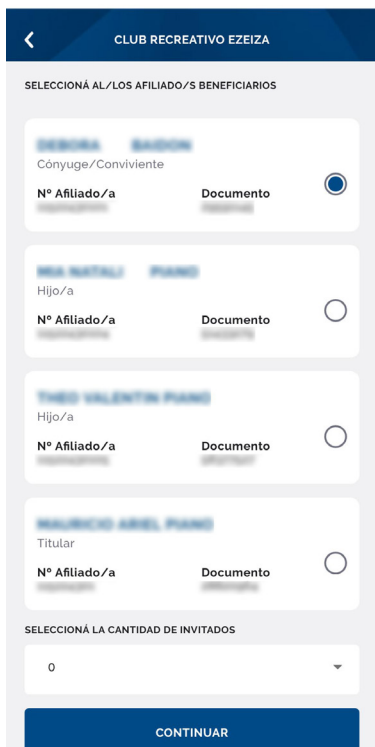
CLUB RECREATIVO EZEIZA

SELECCIONÁ AL/LOS AFILIADO/S BENEFICIARIOS

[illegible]
Cónyuge/Conviviente
Nº Afiliado/a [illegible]
Documento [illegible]

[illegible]
Hijo/a
Nº Afiliado/a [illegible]
Documento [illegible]

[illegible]
Hijo/a
Nº Afiliado/a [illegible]
Documento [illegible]

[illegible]
Titular
Nº Afiliado/a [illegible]
Documento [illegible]

SELECCIONÁ LA CANTIDAD DE INVITADOS

0

CONTINUAR